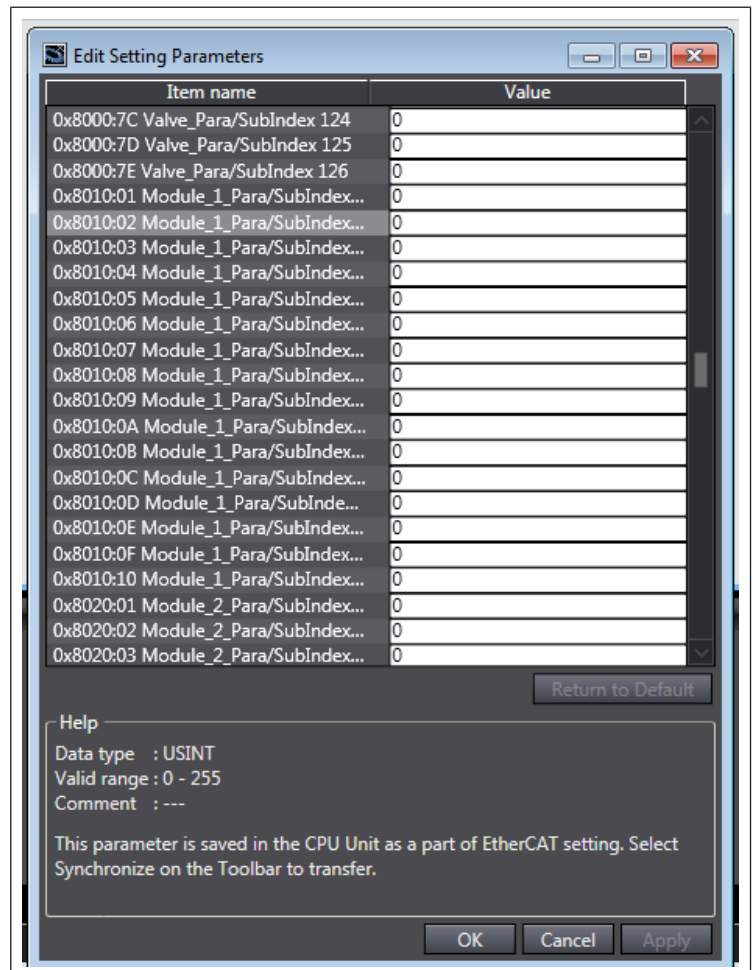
Edit Setting Parameters

| Item name | Value |
|---|---|
| 0x8000:7C Valve_Para/SubIndex 124 | 0 |
| 0x8000:7D Valve_Para/SubIndex 125 | 0 |
| 0x8000:7E Valve_Para/SubIndex 126 | 0 |
| 0x8010:01 Module_1_Para/SubIndex... | 0 |
| 0x8010:02 Module_1_Para/SubIndex... | 0 |
| 0x8010:03 Module_1_Para/SubIndex... | 0 |
| 0x8010:04 Module_1_Para/SubIndex... | 0 |
| 0x8010:05 Module_1_Para/SubIndex... | 0 |
| 0x8010:06 Module_1_Para/SubIndex... | 0 |
| 0x8010:07 Module_1_Para/SubIndex... | 0 |
| 0x8010:08 Module_1_Para/SubIndex... | 0 |
| 0x8010:09 Module_1_Para/SubIndex... | 0 |
| 0x8010:0A Module_1_Para/SubIndex... | 0 |
| 0x8010:0B Module_1_Para/SubIndex... | 0 |
| 0x8010:0C Module_1_Para/SubIndex... | 0 |
| 0x8010:0D Module_1_Para/SubInde... | 0 |
| 0x8010:0E Module_1_Para/SubIndex... | 0 |
| 0x8010:0F Module_1_Para/SubIndex... | 0 |
| 0x8010:10 Module_1_Para/SubIndex... | 0 |
| 0x8020:01 Module_2_Para/SubIndex... | 0 |
| 0x8020:02 Module_2_Para/SubIndex... | 0 |
| 0x8020:03 Module_2_Para/SubIndex... | 0 |

Return to Default

Help
Data type : USINT
Valid range : 0 - 255
Comment : ---

This parameter is saved in the CPU Unit as a part of EtherCAT setting. Select Synchronize on the Toolbar to transfer.

OK Cancel Apply